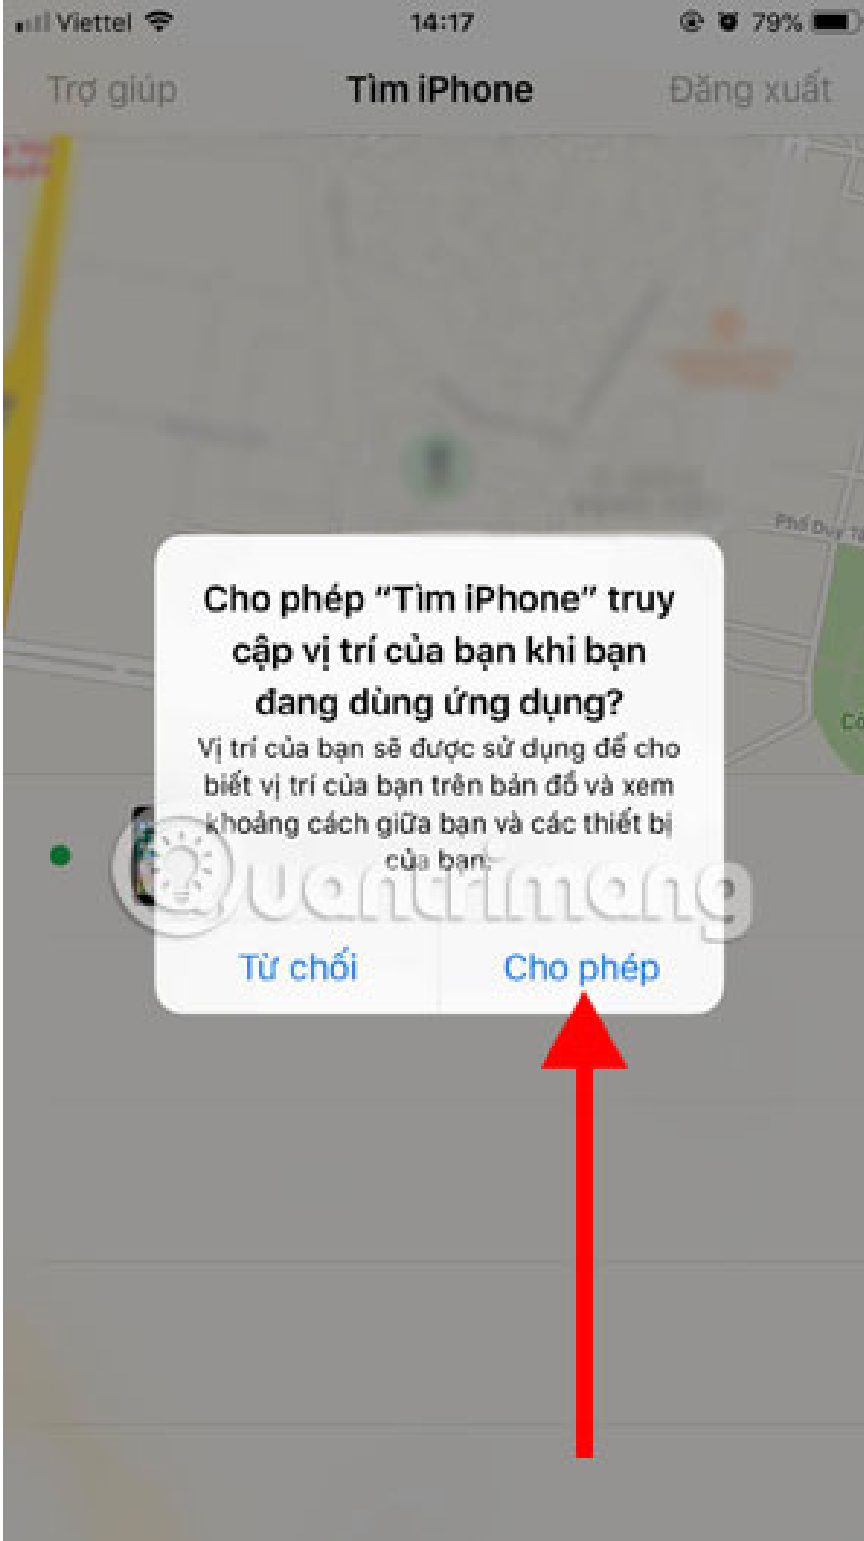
Viettel 14:17 79%

Trợ giúp Tìm iPhone Đăng xuất

Phố Duy T

Cho phép "Tìm iPhone" truy cập vị trí của bạn khi bạn đang dùng ứng dụng?

Vị trí của bạn sẽ được sử dụng để cho biết vị trí của bạn trên bản đồ và xem khoảng cách giữa bạn và các thiết bị của bạn.

Từ chối Cho phép

Quantrimang